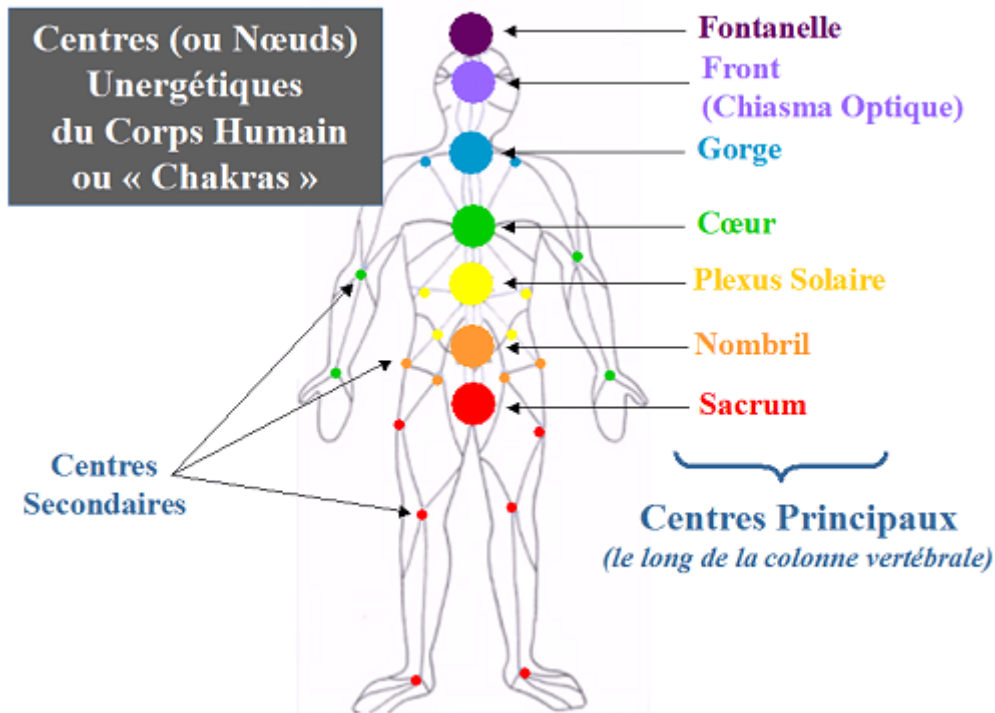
Centres (ou Nœuds) Unergétiques du Corps Humain ou « Chakras »

Fontanelle

Front (Chiasma Optique)

Gorge

Cœur

Plexus Solaire

Nombril

Sacrum

Centres Secondaires

Centres Principaux
(le long de la colonne vertébrale)